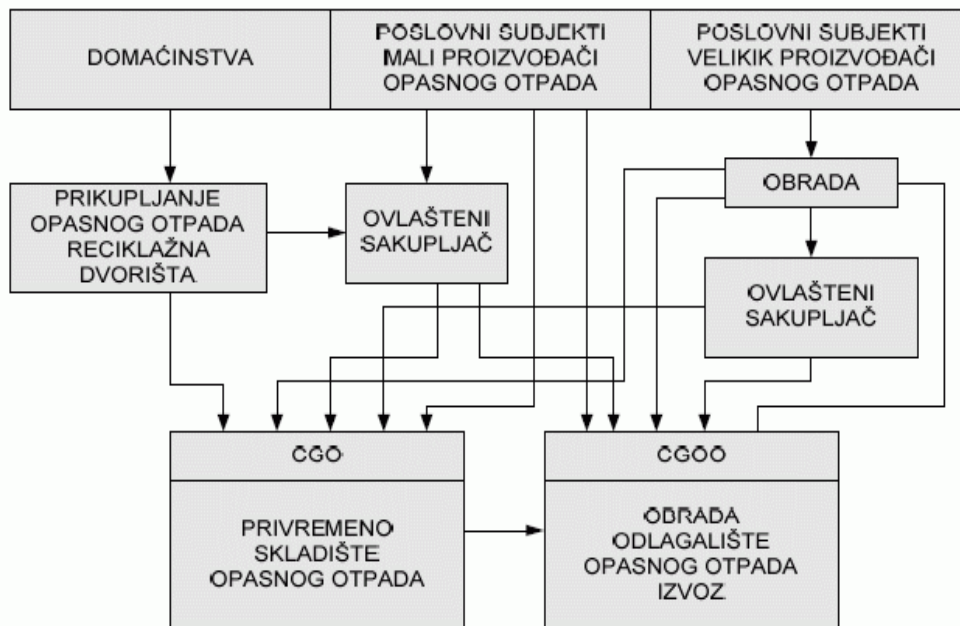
DOMAĆINSTVA

POSLOVNI SUBJEKTI MALI PROIZVOĐAČI OPASNOG OTPADA

POSLOVNI SUBJEKTI VELIKIK PROIZVOĐAČI OPASNOG OTPADA

PRIKUPLJANJE OPASNOG OTPADA RECIKLAŽNA DVORIŠTA

OVLAŠTENI SAKUPLJAČ

OBRADA

OVLAŠTENI SAKUPLJAČ

CGO

PRIVREMENO SKLADIŠTE OPASNOG OTPADA

CGOO

OBRADA ODLAGALIŠTE OPASNOG OTPADA IZVOZ